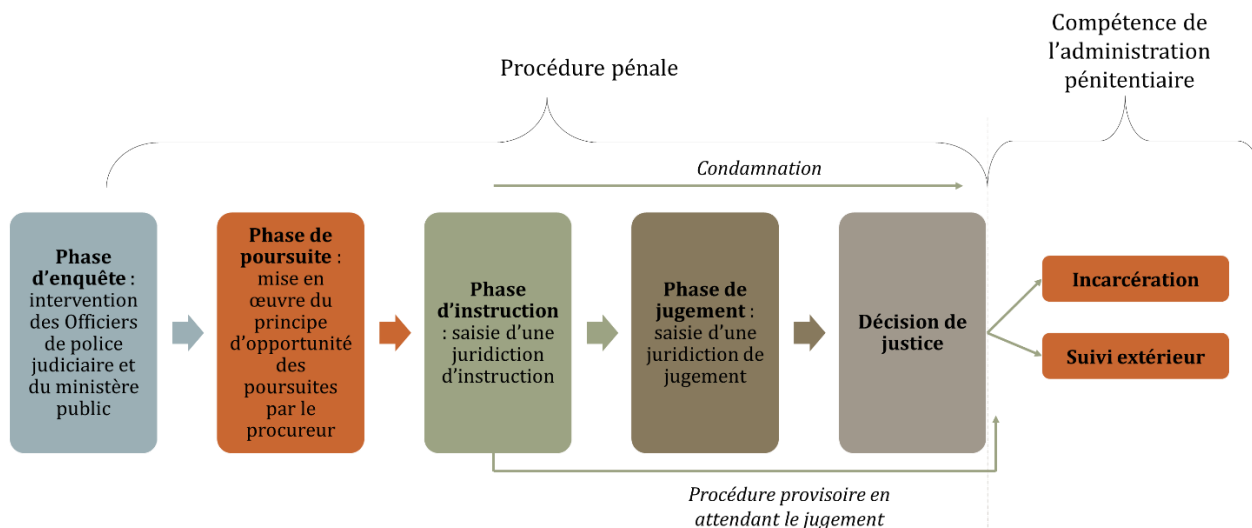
Compétence de l'administration pénitentiaire

Procédure pénale

Condamnation

**Phase d'enquête** : intervention des Officiers de police judiciaire et du ministère public

**Phase de poursuite** : mise en œuvre du principe d'opportunité des poursuites par le procureur

**Phase d'instruction** : saisie d'une juridiction d'instruction

**Phase de jugement** : saisie d'une juridiction de jugement

**Décision de justice**

**Incarcération**

**Suivi extérieur**

Procédure provisoire en attendant le jugement